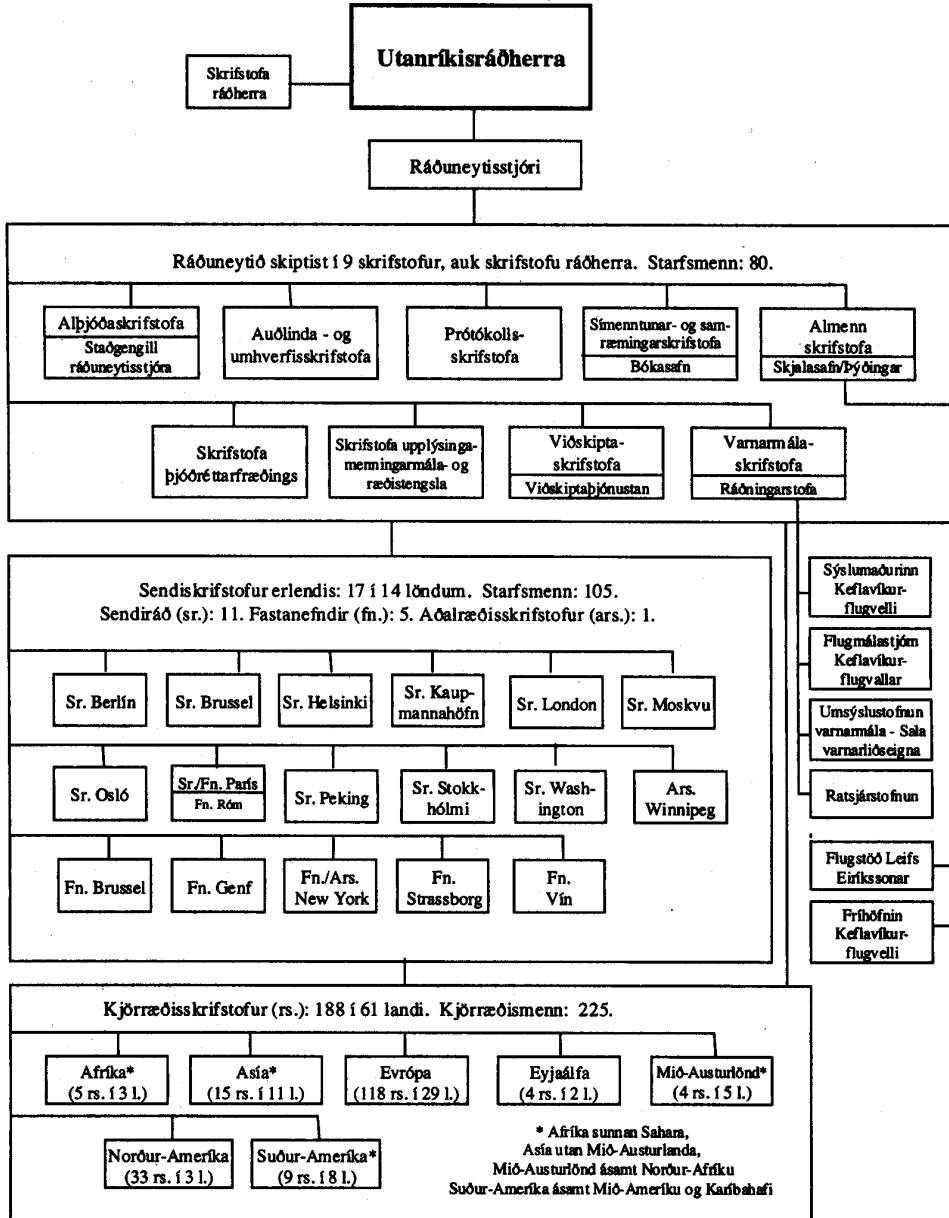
Utanríkisráðherra

Skrifstofa ráðherra

Ráðuneytisstjóri

Ráðuneytið skiptist í 9 skrifstofur, auk skrifstofu ráðherra. Starfsmenn: 80.

Alþjóðaskrifstofa
Staðgengill ráðuneytisstjóra

Auðlinda - og umhverfisskrifstofa

Prótókollsskrifstofa

Símenntunar- og samræmingarskrifstofa
Bókasafn

Almenn skrifstofa
Skjalasafn/Þýðingar

Skrifstofa þjóðréttarfræðings

Skrifstofa upplýsinga-menningarmála- og ræðistengsla

Viðskiptaskrifstofa
Viðskiptaþjónustan

Varnarmálaskrifstofa
Ráðningarstofa

Sýslumaðurinn Keflavíkurflugvelli

Flugmálastjórn Keflavíkurflugvallar

Umsýslustofnun varnarmála - Sala varnarliðseigna

Ratsjárstofnun

Flugstöð Leifs Eiríkssonar

Fríhöfnin Keflavíkurflugvelli

Sendiskrifstofur erlendis: 17 í 14 löndum. Starfsmenn: 105.
Sendiráð (sr.): 11. Fastanefndir (fn.): 5. Aðalræðisskrifstofur (ars.): 1.

Sr. Berlín
Sr. Brussel
Sr. Helsinki
Sr. Kaupmannahöfn
Sr. London
Sr. Moskvu

Sr. Osló
Sr./Fn. París
Fn. Róm
Sr. Peking
Sr. Stokkhólmi
Sr. Washington
Ars. Winnipeg

Fn. Brussel
Fn. Genf
Fn./Ars. New York
Fn. Strassborg
Fn. Vín

Kjörræðisskrifstofur (rs.): 188 í 61 landi. Kjörræðismenn: 225.

Afríka* (5 rs. í 3 l.)
Asía* (15 rs. í 11 l.)
Evrópa (118 rs. í 29 l.)
Eyjaálfa (4 rs. í 2 l.)
Mið-Austurlönd* (4 rs. í 5 l.)

Norður-Ameríka (33 rs. í 3 l.)
Suður-Ameríka* (9 rs. í 8 l.)

* Afríka sunnan Sahara,
Asía utan Mið-Austurlanda,
Mið-Austurlönd ásamt Norður-Afríku
Suður-Ameríka ásamt Mið-Ameríku og Karíbahafi